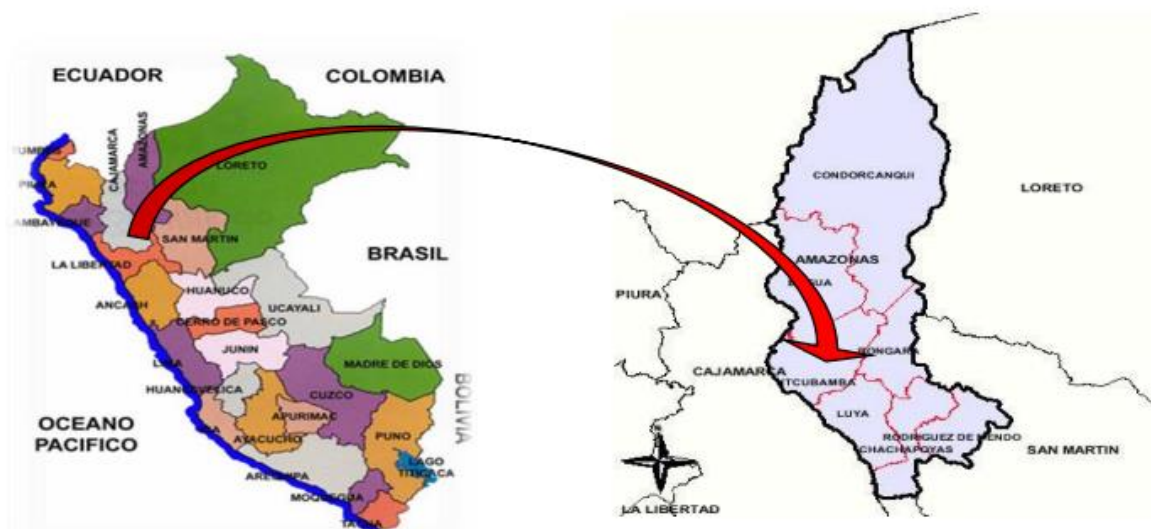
ECUADOR
COLOMBIA
TUMBES
PIURA
LAMBAYEQUE
CAJAMARCA
AMAZONAS
LORETO
SAN MARTIN
BRASIL
LA LIBERTAD
ANCASH
HUANUCO
UCAYALI
CERRO DE PASCO
JUNIN
LIMA
MADRE DE DIOS
HUANCAVELICA
CUZCO
BOLIVIA
OCEANO PACIFICO
ICA
APURIMAC
AYACUCHO
PUNO
LAGO TITICACA
AREQUIPA
MOQUEGUA
TACNA

CONDORCANQUI
LORETO
AMAZONAS
BAGUA
PIURA
BONGARA
CAJAMARCA
UTCUBAMBA
LUYA
RODRIGUEZ DE MENDOZA
CHACHAPOYAS
SAN MARTIN
LA LIBERTAD